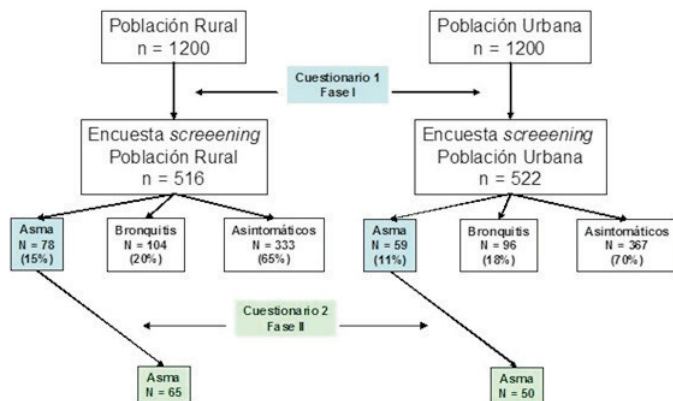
Población Rural
n = 1200

Población Urbana
n = 1200

Cuestionario 1
Fase I

Encuesta *screeening*
Población Rural
n = 516

Encuesta *screeening*
Población Urbana
n = 522

Asma
N = 78
(15%)

Bronquitis
N = 104
(20%)

Asintomáticos
N = 333
(65%)

Asma
N = 59
(11%)

Bronquitis
N = 96
(18%)

Asintomáticos
N = 367
(70%)

Cuestionario 2
Fase II

Asma
N = 65

Asma
N = 50